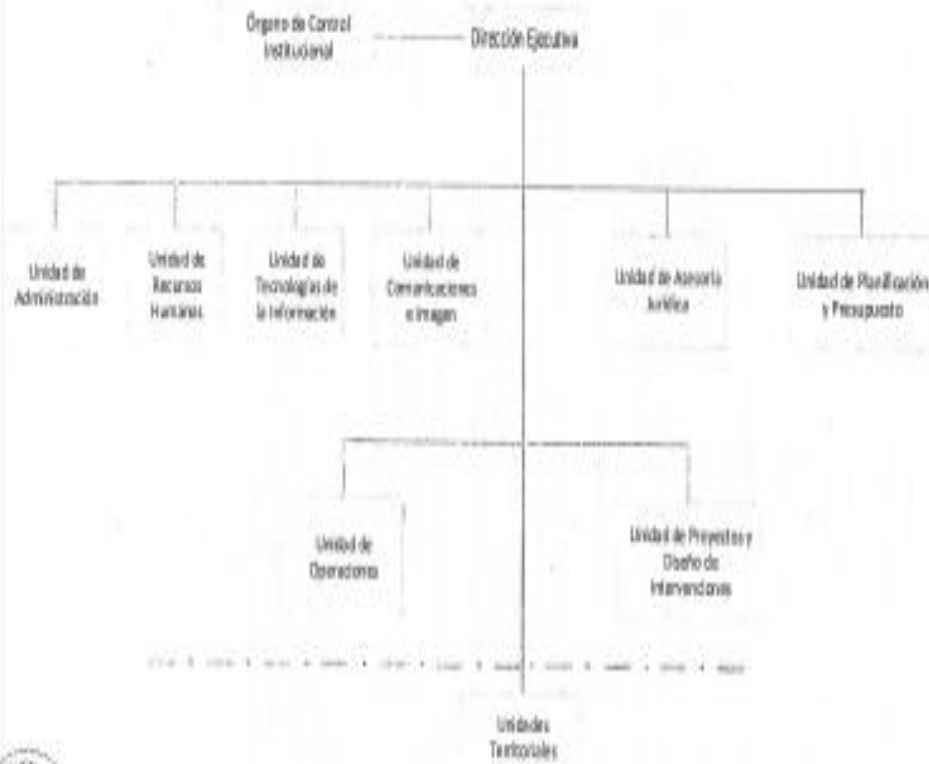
Órgano de Control Institucional

Dirección Ejecutiva

Unidad de Administración

Unidad de Recursos Humanos

Unidad de Tecnologías de la Información

Unidad de Comunicaciones e Imagen

Unidad de Asesoría Jurídica

Unidad de Planificación y Presupuesto

Unidad de Operaciones

Unidad de Proyectos y Diseño de Intervenciones

Unidades Territoriales